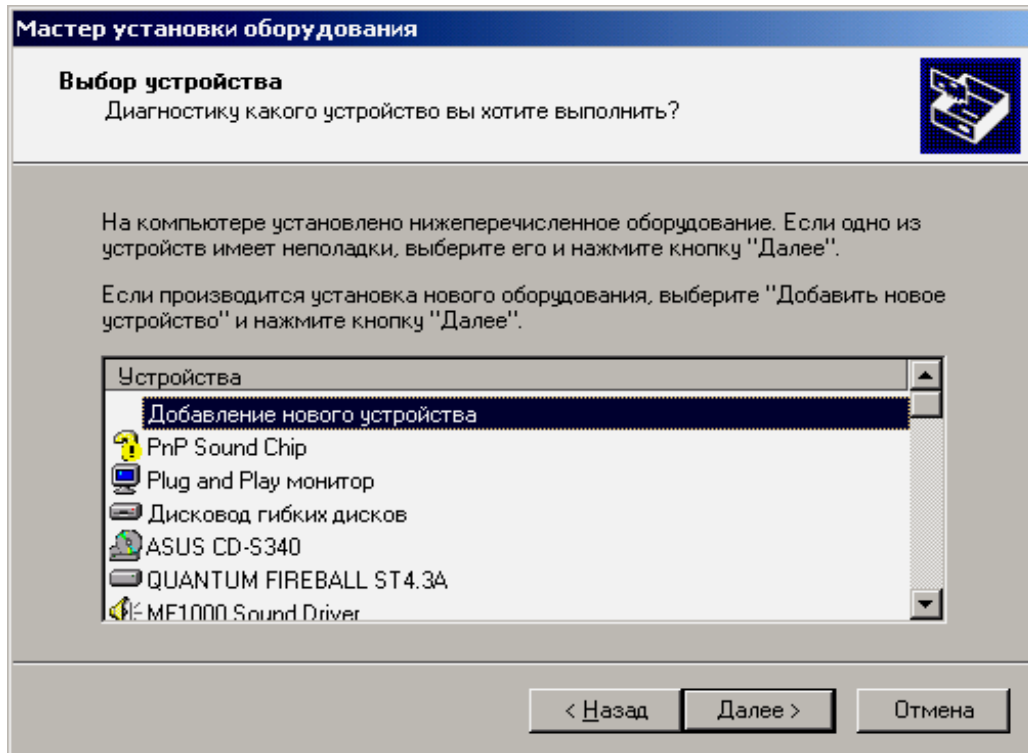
Мастер установки оборудования

Выбор устройства
Диагностику какого устройство вы хотите выполнить?

На компьютере установлено нижеперечисленное оборудование. Если одно из устройств имеет неполадки, выберите его и нажмите кнопку "Далее".

Если производится установка нового оборудования, выберите "Добавить новое устройство" и нажмите кнопку "Далее".

Устройства
Добавление нового устройства
PnP Sound Chip
Plug and Play монитор
Дисковод гибких дисков
ASUS CD-S340
QUANTUM FIREBALL ST4.3A
MF1000 Sound Driver

< Назад
Далее >
Отмена